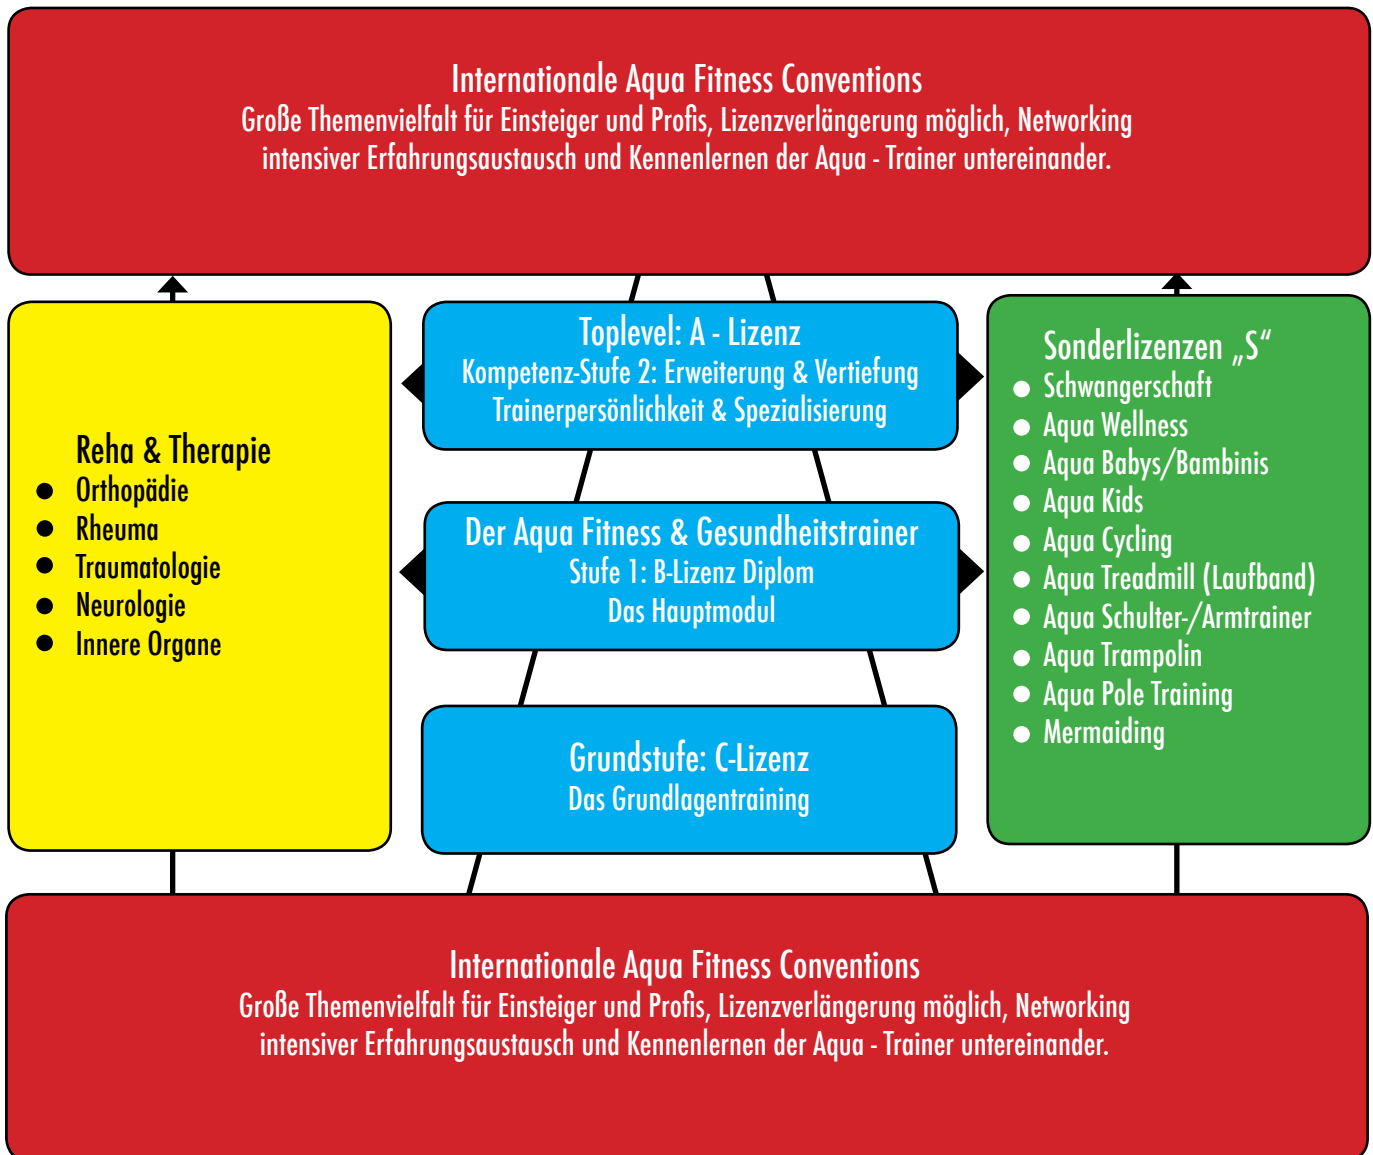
Internationale Aqua Fitness Conventions
Große Themenvielfalt für Einsteiger und Profis, Lizenzverlängerung möglich, Networking intensiver Erfahrungsaustausch und Kennenlernen der Aqua - Trainer untereinander.

Reha & Therapie
- Orthopädie
- Rheuma
- Traumatologie
- Neurologie
- Innere Organe

Toplevel: A - Lizenz
Kompetenz-Stufe 2: Erweiterung & Vertiefung
Trainerpersönlichkeit & Spezialisierung

Der Aqua Fitness & Gesundheitstrainer
Stufe 1: B-Lizenz Diplom
Das Hauptmodul

Grundstufe: C-Lizenz
Das Grundlagentraining

Sonderlizenzen „S“
- Schwangerschaft
- Aqua Wellness
- Aqua Babys/Bambinis
- Aqua Kids
- Aqua Cycling
- Aqua Treadmill (Laufband)
- Aqua Schulter-/Armtrainer
- Aqua Trampolin
- Aqua Pole Training
- Mermaiding

Internationale Aqua Fitness Conventions
Große Themenvielfalt für Einsteiger und Profis, Lizenzverlängerung möglich, Networking intensiver Erfahrungsaustausch und Kennenlernen der Aqua - Trainer untereinander.